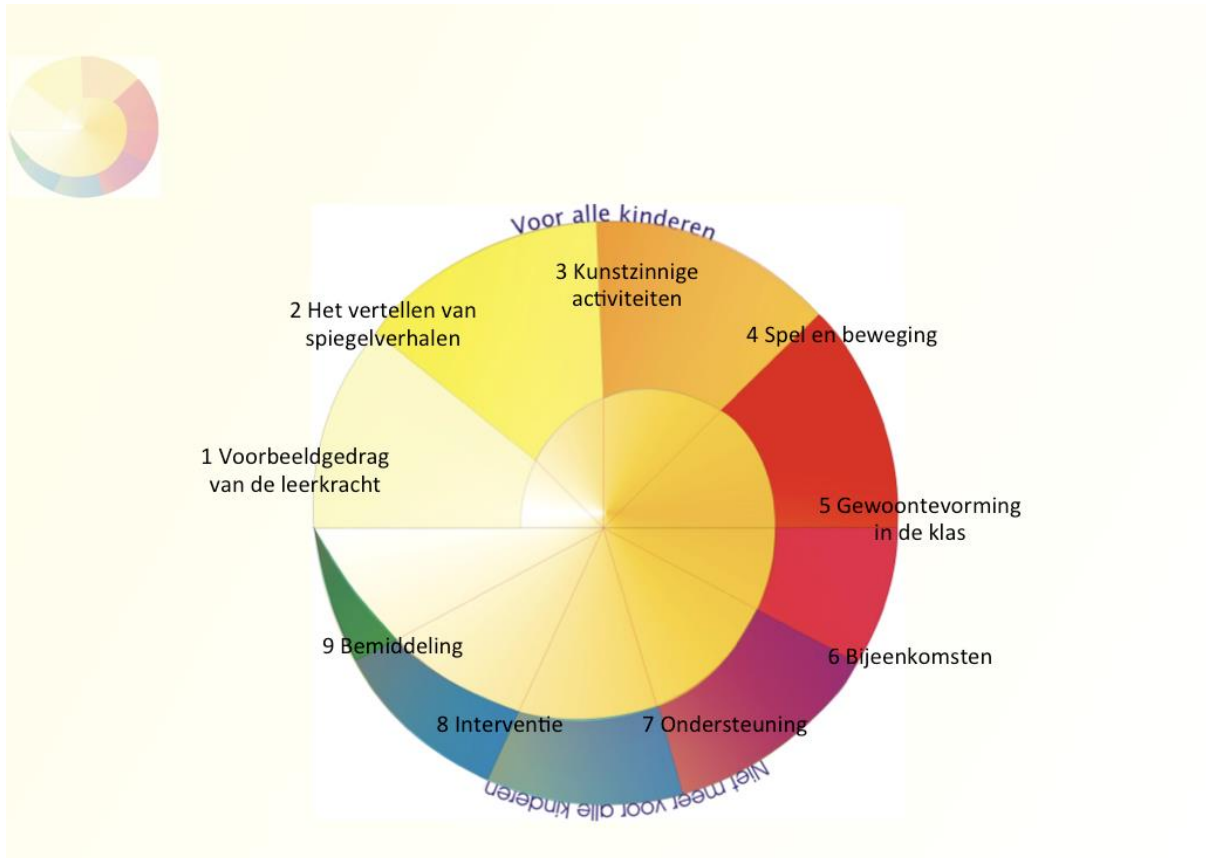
Voor alle kinderen

3 Kunstzinnige activiteiten

2 Het vertellen van spiegelverhalen

4 Spel en beweging

1 Voorbeeldgedrag van de leerkracht

5 Gewoontevorming in de klas

6 Bijeenkomsten

9 Bemiddeling

8 Interventie

7 Ondersteuning

Niet meer voor alle kinderen